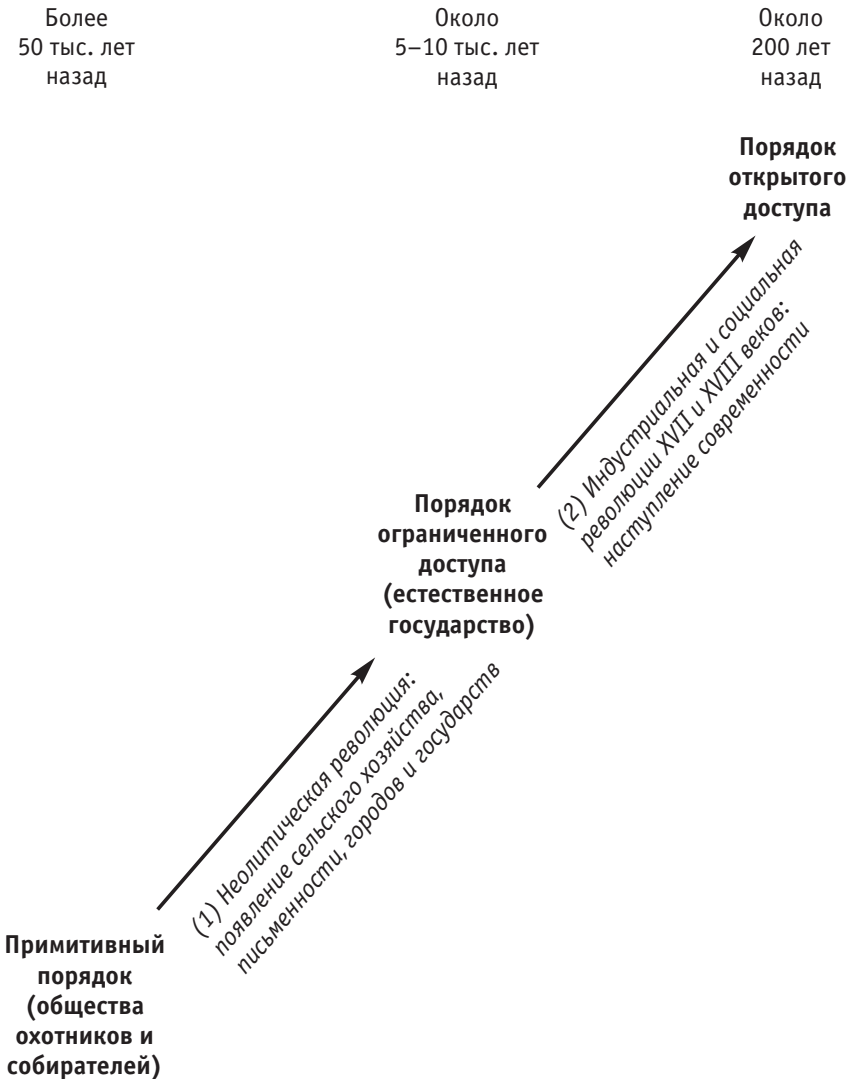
Более 50 тыс. лет назад

Около 5–10 тыс. лет назад

Около 200 лет назад

**Порядок открытого доступа**

(2) Индустриальная и социальная революции XVII и XVIII веков: наступление современности

**Порядок ограниченного доступа (естественное государство)**

(1) Неолитическая революция: появление сельского хозяйства, письменности, городов и государств

**Примитивный порядок (общества охотников и собирателей)**